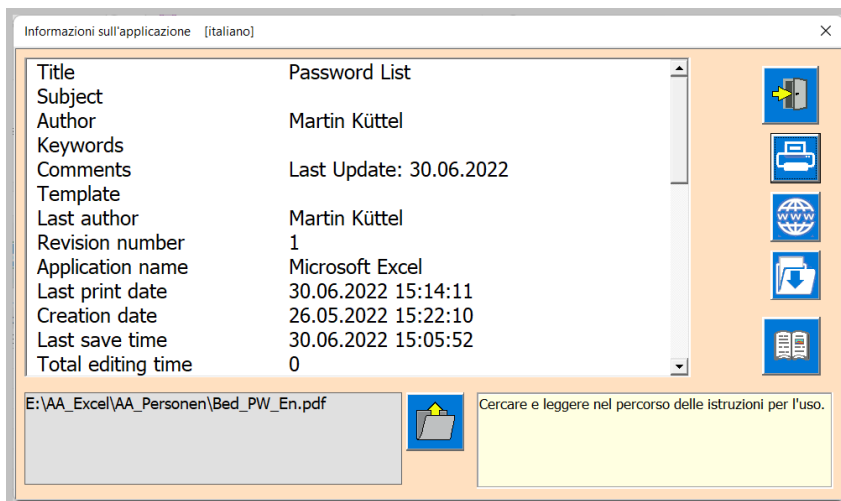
Informazioni sull'applicazione [italiano]

×

| | |
|---|---|
| Title | Password List |
| Subject | |
| Author | Martin Küttel |
| Keywords | |
| Comments | Last Update: 30.06.2022 |
| Template | |
| Last author | Martin Küttel |
| Revision number | 1 |
| Application name | Microsoft Excel |
| Last print date | 30.06.2022 15:14:11 |
| Creation date | 26.05.2022 15:22:10 |
| Last save time | 30.06.2022 15:05:52 |
| Total editing time | 0 |

E:\AA_Excel\AA_Personen\Bed_PW_En.pdf

Cercare e leggere nel percorso delle istruzioni per l'uso.